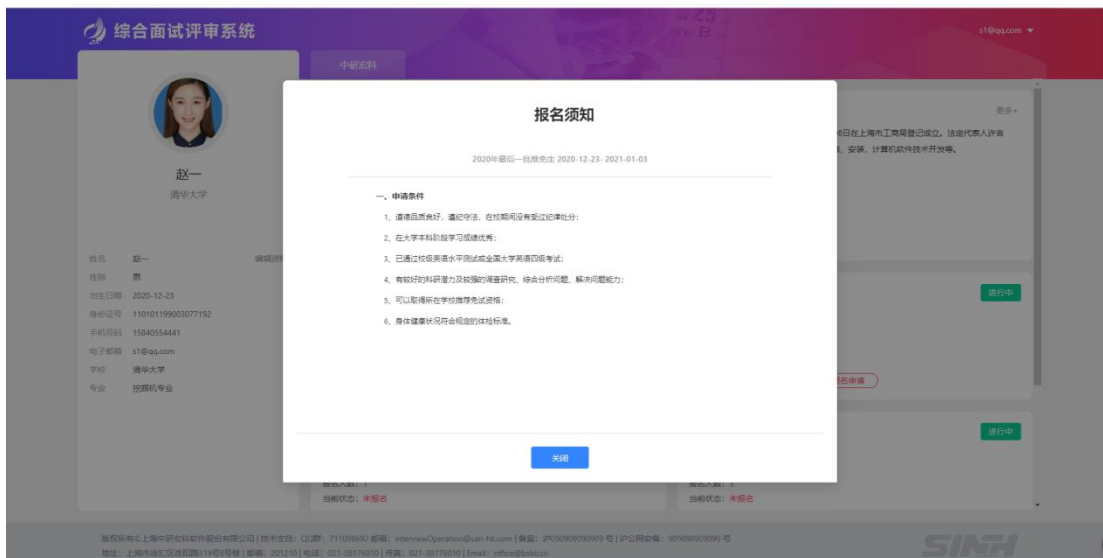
综合面试评审系统

s1@qq.com

中研资料

赵一
清华大学

姓名 赵一
性别 男
出生日期 2020-12-23
身份证号 110101199003077192
手机号码 15840554441
电子邮箱 s1@qq.com
学校 清华大学
专业 挖掘机专业

更多+

…日在上海市工商局登记成立。法定代表人许吉…安装、计算机软件技术开发等。

进行中

进行中

报名须知

2020年最后一批推免生 2020-12-23- 2021-01-03

一、申请条件

1、遵循品质良好、遵纪守法，在校期间没有受过纪律处分；

2、在大学本科阶段学习成绩优秀；

3、已通过校级英语水平测试或全国大学英语四级考试；

4、有较好的科研潜力及较强的调查研究、综合分析问题、解决问题能力；

5、可以取得所在学校推荐免试资格；

6、身体健康状况符合规定的体检标准。

关闭

当前状态：未报名

当前状态：未报名

版权所有©上海中研安科软件股份有限公司 | 技术支持：QQ群：711098592 邮箱：interviewOperation@cari-hk.com | 备案：沪090909090909号 | 沪公网安备：909090909090号
地址：上海市徐汇区宜州路319号8号楼 | 邮编：201210 | 电话：021-38176010 | 传真：021-38176010 | Email：office@bsbi.cn

SINH